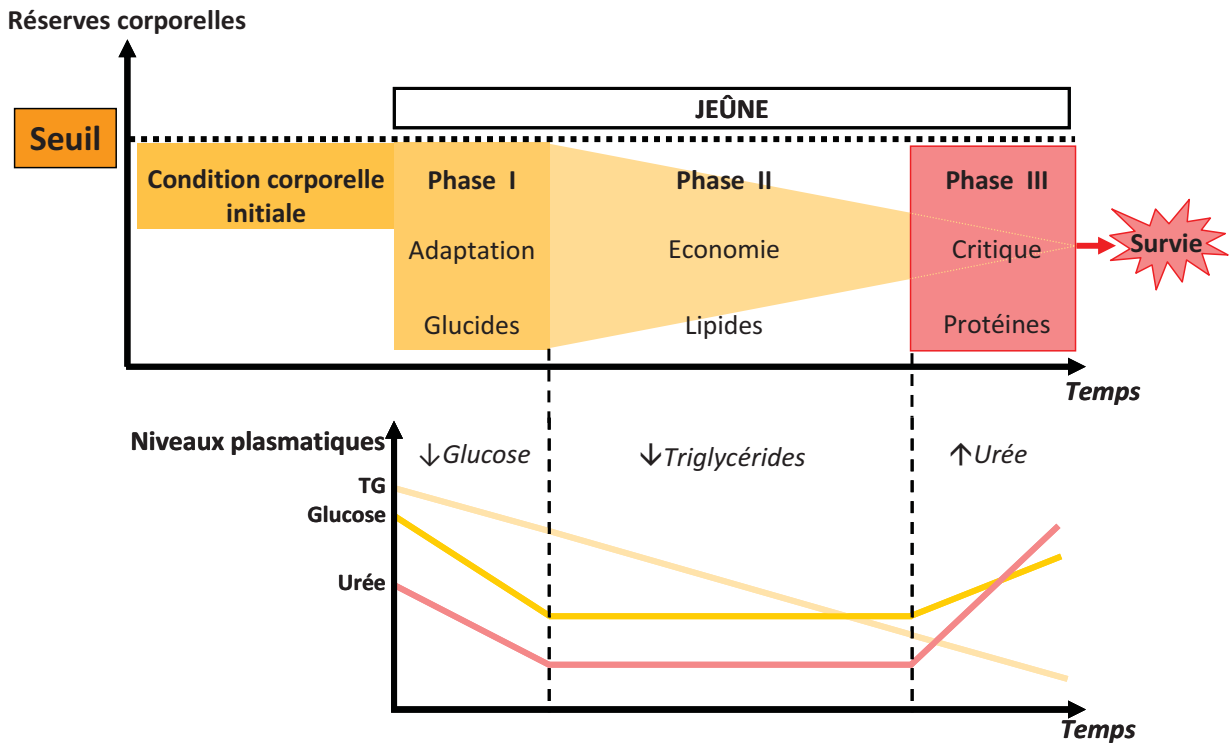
Réserves corporelles

JEÛNE

Seuil

Condition corporelle initiale

Phase I

Adaptation

Glucides

Phase II

Economie

Lipides

Phase III

Critique

Protéines

Survie

Temps

Niveaux plasmatiques

↓Glucose

↓Triglycérides

↑Urée

TG

Glucose

Urée

Temps